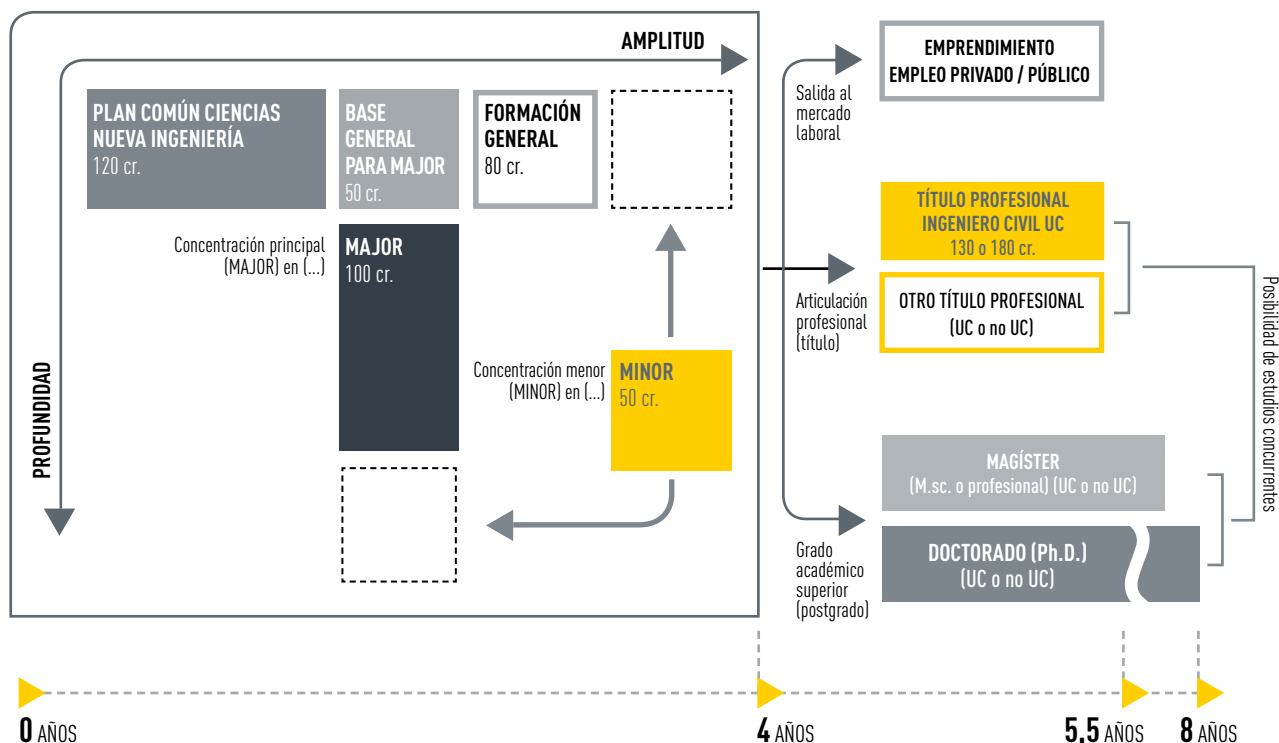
AMPLITUD

PROFUNDIDAD

PLAN COMÚN CIENCIAS NUEVA INGENIERÍA
120 cr.

BASE GENERAL PARA MAJOR
50 cr.

FORMACIÓN GENERAL
80 cr.

Concentración principal (MAJOR) en (...)

MAJOR
100 cr.

Concentración menor (MINOR) en (...)

MINOR
50 cr.

Salida al mercado laboral

EMPRENDIMIENTO
EMPLEO PRIVADO / PÚBLICO

Articulación profesional (título)

TÍTULO PROFESIONAL
INGENIERO CIVIL UC
130 o 180 cr.

OTRO TÍTULO PROFESIONAL
(UC o no UC)

Grado académico superior (postgrado)

MAGÍSTER
(M.sc. o profesional) (UC o no UC)

DOCTORADO (Ph.D.)
(UC o no UC)

Posibilidad de estudios concurrentes

0 AÑOS

4 AÑOS

5.5 AÑOS

8 AÑOS